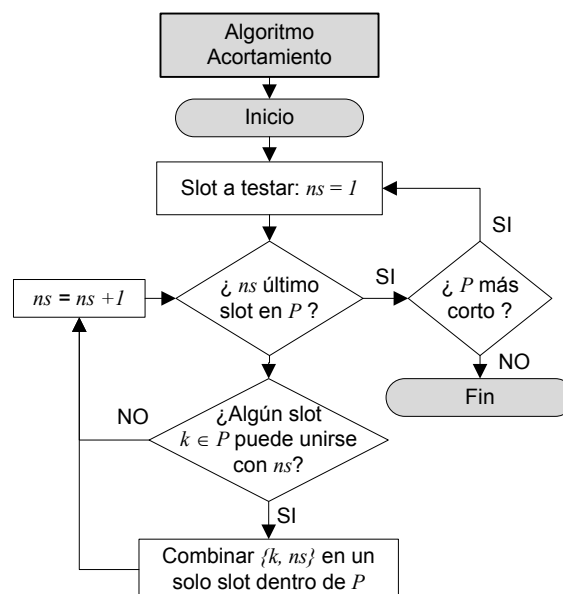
Algoritmo Acortamiento

Inicio

Slot a testar: $ns = 1$

¿ $ns$ último slot en $P$ ?

SI

¿ $P$ más corto ?

SI

NO

Fin

$ns = ns + 1$

NO

¿Algún slot $k \in P$ puede unirse con $ns$?

SI

Combinar $\{k, ns\}$ en un solo slot dentro de $P$